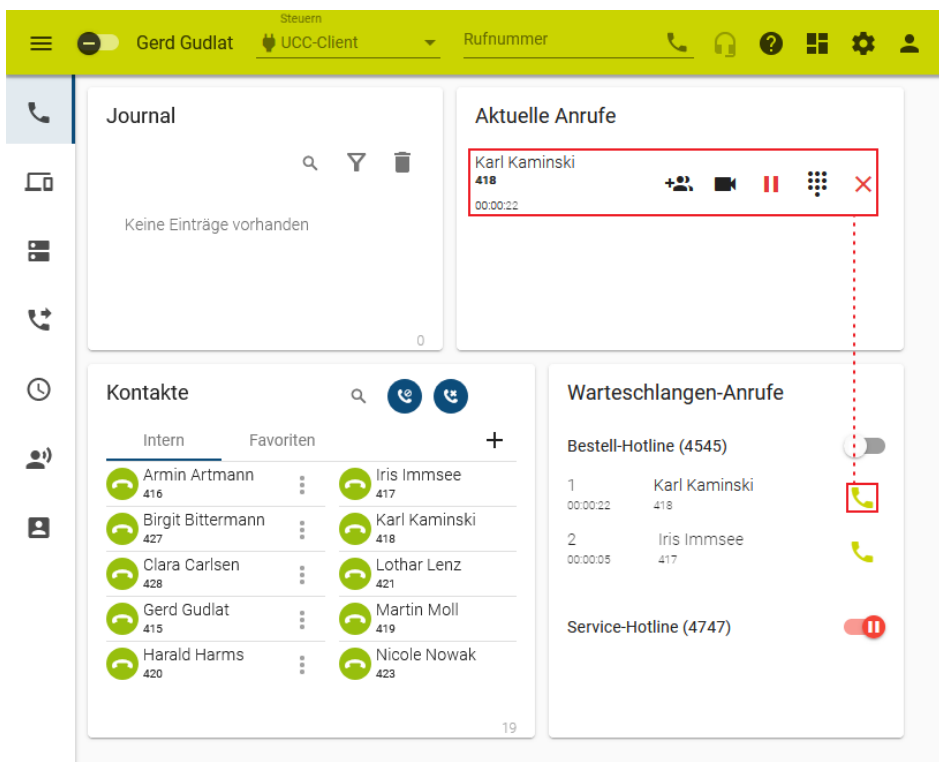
Gerd Gudlat

Steuern
UCC-Client

Rufnummer

Journal

Keine Einträge vorhanden

0

Aktuelle Anrufe

Karl Kaminski
418
00:00:22

Kontakte

Intern
Favoriten
+

Armin Artmann
416

Iris Immsee
417

Birgit Bittermann
427

Karl Kaminski
418

Clara Carlsen
428

Lothar Lenz
421

Gerd Gudlat
415

Martin Moll
419

Harald Harms
420

Nicole Nowak
423

19

Warteschlangen-Anrufe

Bestell-Hotline (4545)

1
00:00:22
Karl Kaminski
418

2
00:00:05
Iris Immsee
417

Service-Hotline (4747)